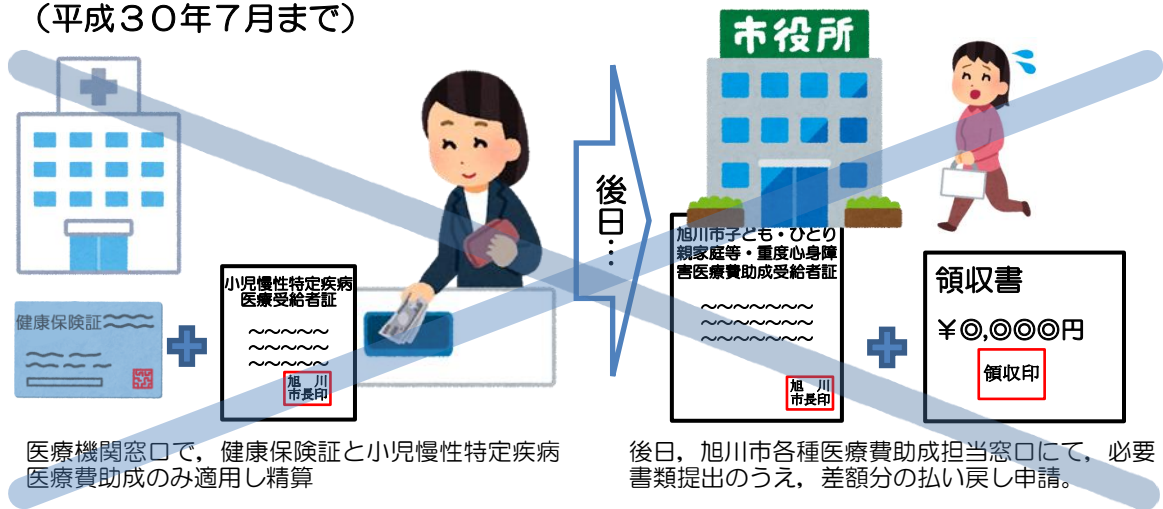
（平成３０年７月まで）

健康保険証

小児慢性特定疾病医療受給者証
～～～～～
～～～～～
～～～～～
旭川市長印

後日・・・

市役所

旭川市子ども・ひとり親家庭等・重度心身障害医療費助成受給者証
～～～～～～
～～～～～～
～～～～～～
旭川市長印

領収書
￥◎,◎◎◎円
領収印

医療機関窓口で，健康保険証と小児慢性特定疾病医療費助成のみ適用し精算

後日，旭川市各種医療費助成担当窓口にて，必要書類提出のうえ，差額分の払い戻し申請。